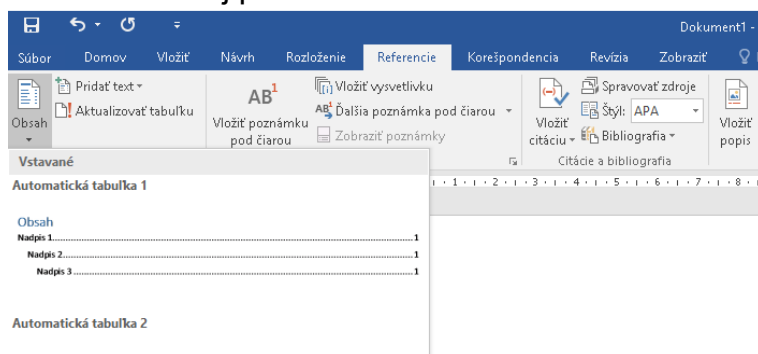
Dokument1 -

Súbor Domov Vložiť Návrh Rozloženie Referencie Korešpondencia Revízia Zobraziť

Obsah

Pridať text

Aktualizovať tabuľku

$AB^1$

Vložiť poznámku pod čiarou

Vložiť vysvetlivku

Ďalšia poznámka pod čiarou

Zobraziť poznámky

Vložiť citáciu

Spravovať zdroje

Štýl: APA

Bibliografia

Citácie a bibliografia

Vložiť popis

Vstavané

Automatická tabuľka 1

Obsah

Nadpis 1........................................1

Nadpis 2........................................1

Nadpis 3........................................1

Automatická tabuľka 2